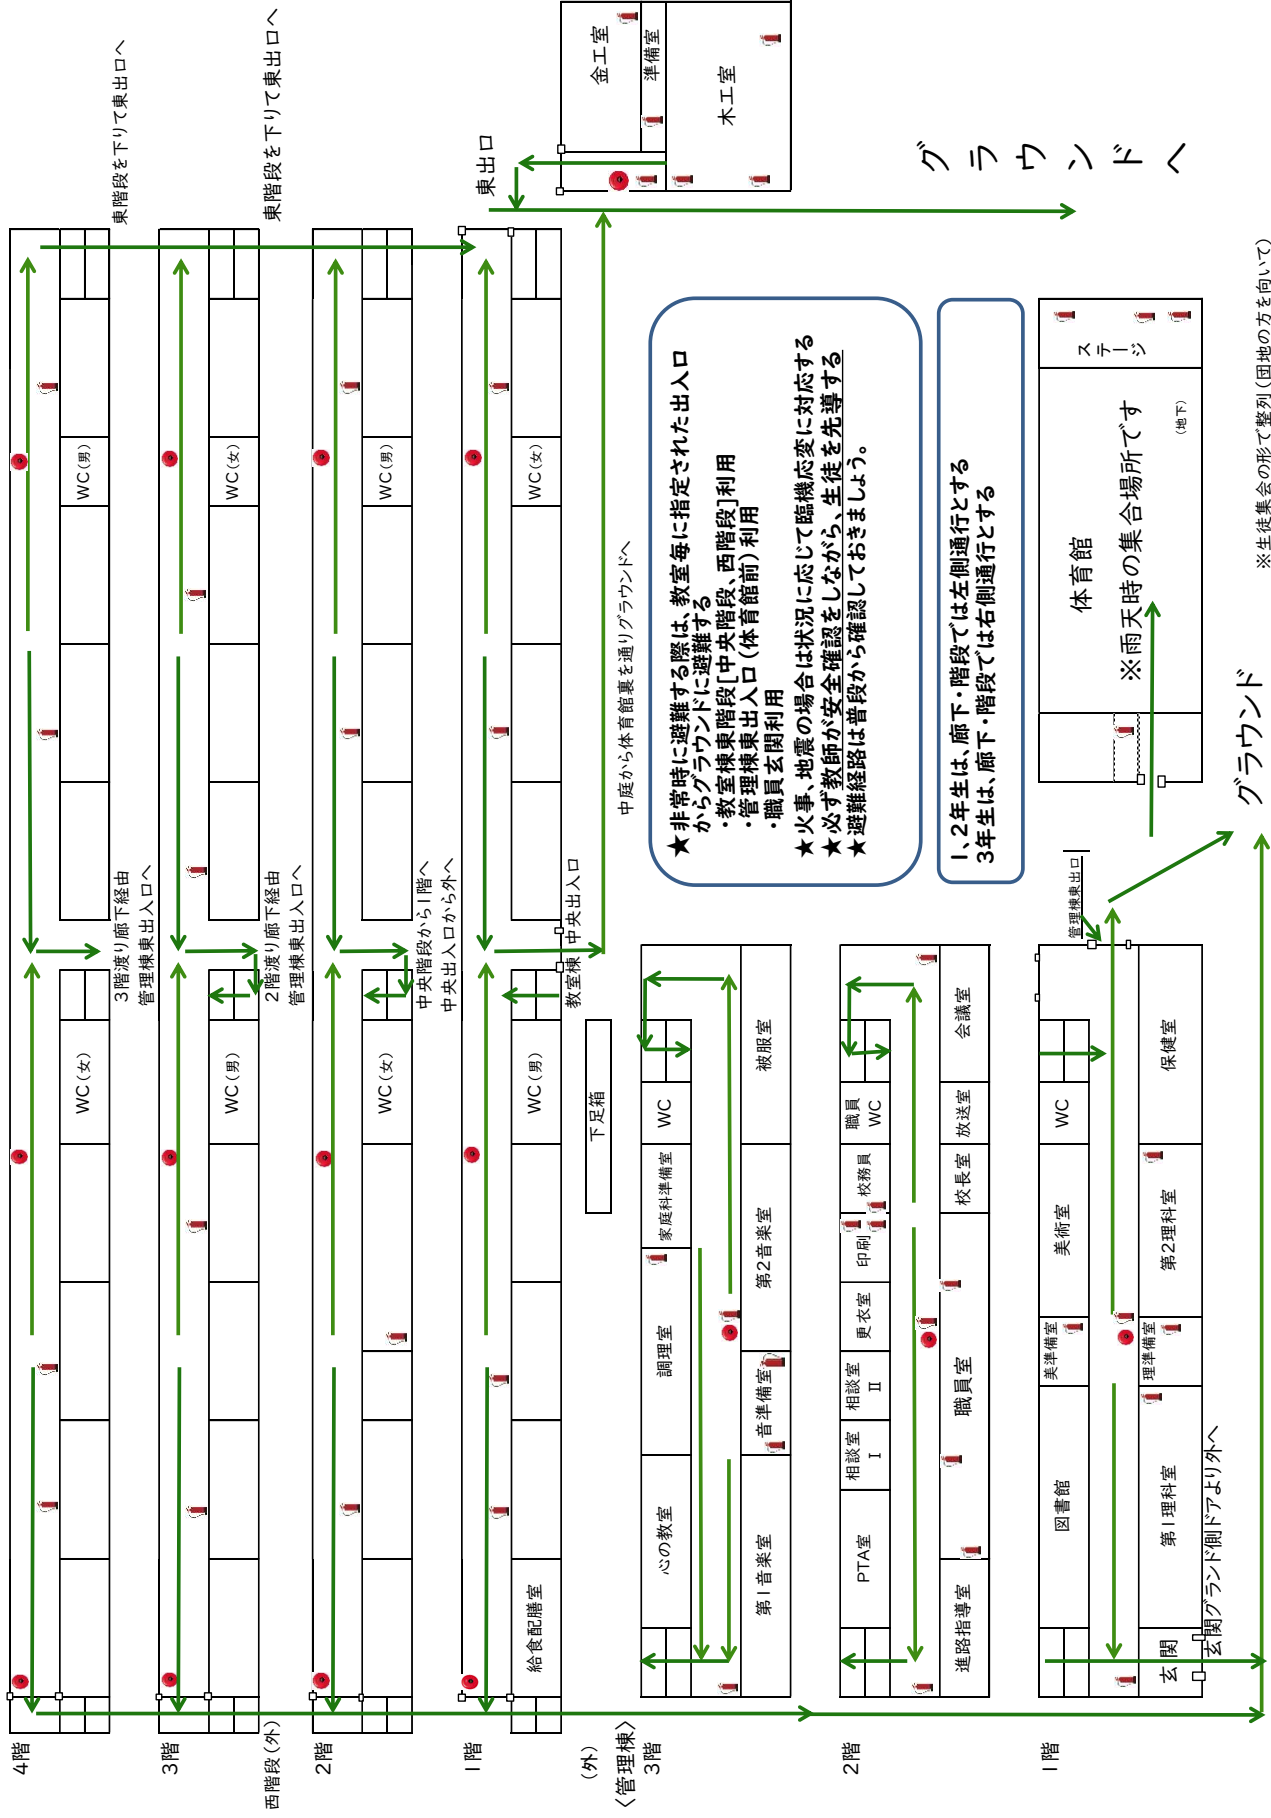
東階段を下りて東出口へ

東階段を下りて東出口へ

金工室
準備室
木工室

東出口

グラウンドへ

WC(男)
WC(女)
WC(男)
WC(女)

3階渡り廊下経由
管理棟東出口へ

2階渡り廊下経由
管理棟東出口へ

中央階段から1階へ
中央出入口から外へ

中央出入口

教室棟

WC(女)
WC(男)
WC(女)
WC(男)

給食配膳室

中庭から体育館裏を通りグラウンドへ

★非常時に避難する際は、教室毎に指定された出入口からグラウンドに避難する
・教室棟東階段[中央階段、西階段]利用
・管理棟東出入口(体育館前)利用
・職員玄関利用
★火事、地震の場合は状況に応じて臨機応変に対応する
★必ず教師が安全確認をしながら、生徒を先導する
★避難経路は普段から確認しておきましょう。

1、2年生は、廊下・階段では左側通行とする
3年生は、廊下・階段では右側通行とする

ステージ
体育館
※雨天時の集合場所です
(地下)

※生徒集会の形で整列(団地の方を向いて)

グラウンド

管理棟東出口

下足箱

被服室
WC
家庭科準備室
第2音楽室
調理室
音準備室
心の教室
第1音楽室

会議室
職員WC
放送室
校務員
校長室
印刷
更衣室
職員室
相談室II
相談室I
PTA室
進路指導室

WC
保健室
美術室
第2理科室
美準備室
理準備室
図書館
第1理科室
玄関
玄関グランド側ドアより外へ

4階
3階
西階段(外)
2階
1階
(外)
〈管理棟〉3階
2階
1階